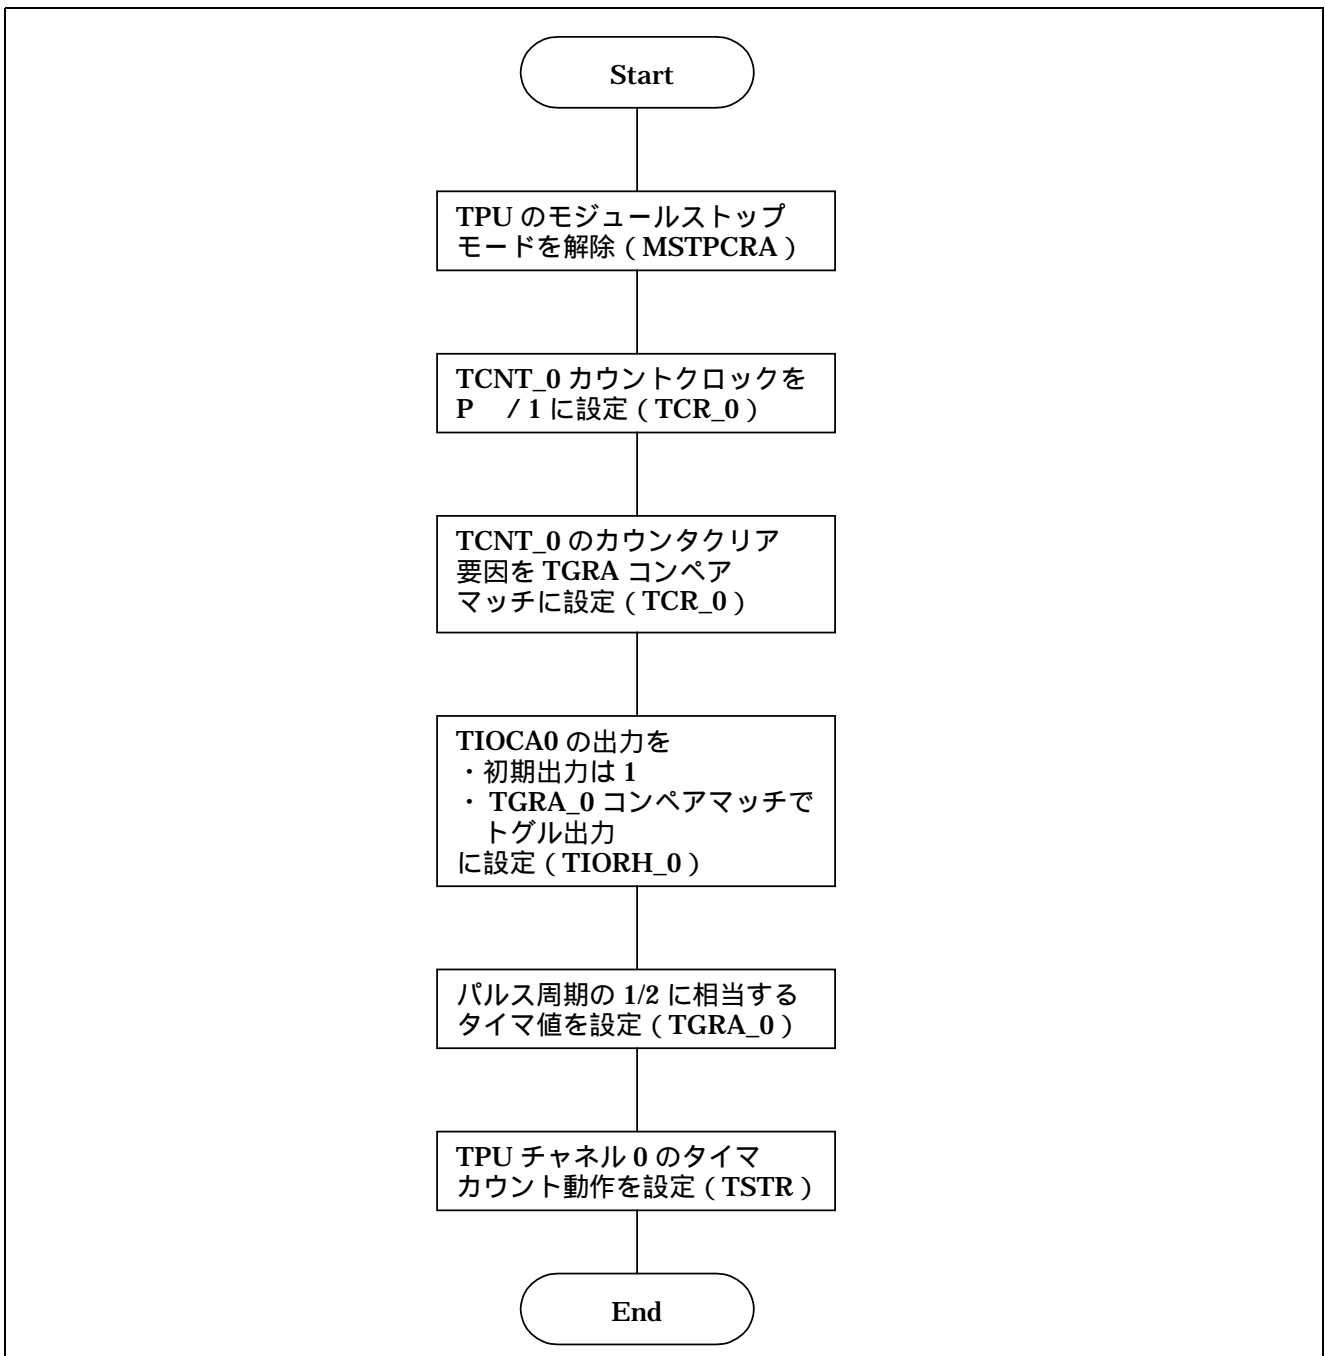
Start

TPU のモジュールストップモードを解除（MSTPCRA）

TCNT_0 カウントクロックをP　/ 1 に設定（TCR_0）

TCNT_0 のカウンタクリア要因を TGRA コンペアマッチに設定（TCR_0）

TIOCA0 の出力を
・初期出力は 1
・TGRA_0 コンペアマッチでトグル出力
に設定（TIORH_0）

パルス周期の 1/2 に相当するタイマ値を設定（TGRA_0）

TPU チャネル 0 のタイマカウント動作を設定（TSTR）

End